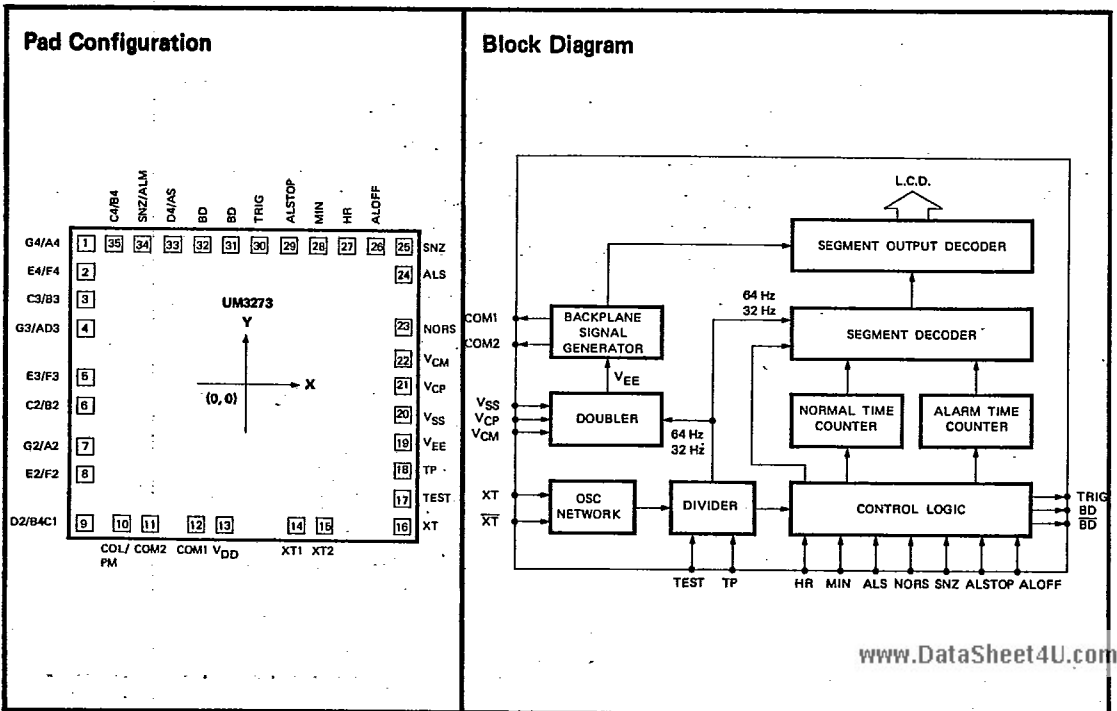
Pad Configuration

C4/B4 SNZ/ALM D4/AS BD BD TRIG ALSTOP MIN HR ALOFF

G4/A4 1 35 34 33 32 31 30 29 28 27 26 25 SNZ

E4/F4 2 24 ALS

C3/B3 3

G3/AD3 4 UM3273 23 NORS

Y

22 $V_{CM}$

E3/F3 5 21 $V_{CP}$

X

(0, 0)

C2/B2 6 20 $V_{SS}$

G2/A2 7 19 $V_{EE}$

E2/F2 8 18 TP

17 TEST

D2/B4C1 9 10 11 12 13 14 15 16 XT

COL/PM COM2 COM1 $V_{DD}$ XT1 XT2

Block Diagram

L.C.D.

SEGMENT OUTPUT DECODER

64 Hz
32 Hz

COM1
COM2

BACKPLANE SIGNAL GENERATOR

SEGMENT DECODER

$V_{EE}$

$V_{SS}$
$V_{CP}$
$V_{CM}$

DOUBLER

64 Hz
32 Hz

NORMAL TIME COUNTER

ALARM TIME COUNTER

XT
$\overline{XT}$

OSC NETWORK

DIVIDER

CONTROL LOGIC

TRIG
BD
$\overline{BD}$

TEST TP HR MIN ALS NORS SNZ ALSTOP ALOFF

www.DataSheet4U.com